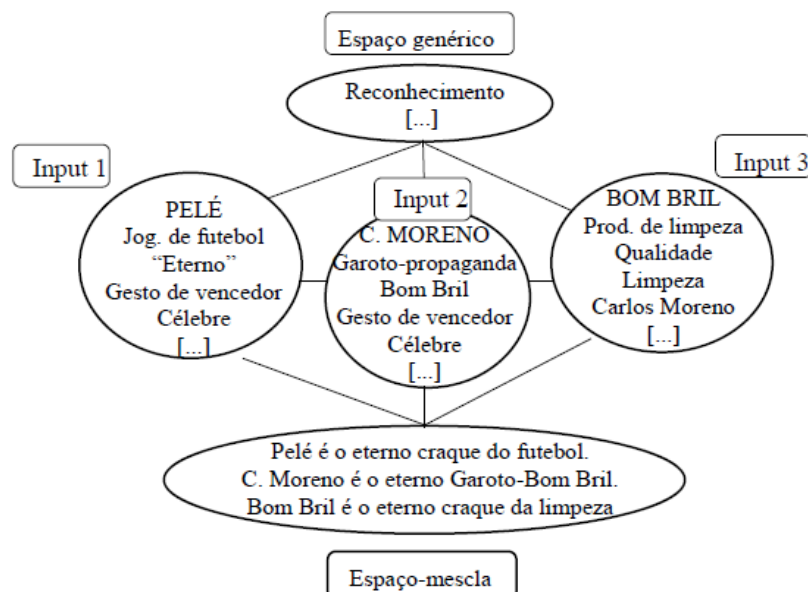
Espaço genérico

Reconhecimento
[...]

Input 1

Input 2

Input 3

PELÉ
Jog. de futebol
"Eterno"
Gesto de vencedor
Célebre
[...]

C. MORENO
Garoto-propaganda
Bom Bril
Gesto de vencedor
Célebre
[...]

BOM BRIL
Prod. de limpeza
Qualidade
Limpeza
Carlos Moreno
[...]

Pelé é o eterno craque do futebol.
C. Moreno é o eterno Garoto-Bom Bril.
Bom Bril é o eterno craque da limpeza

Espaço-mescla